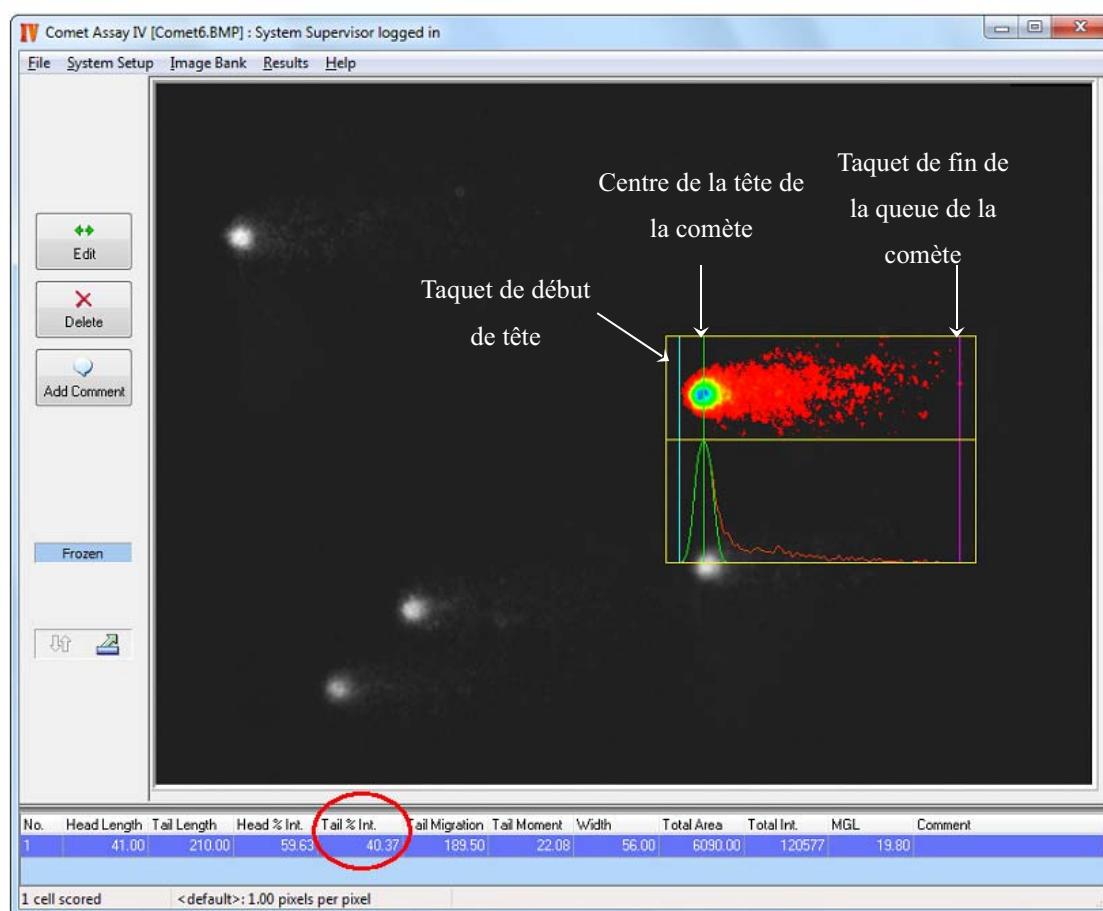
Comet Assay IV [Comet6.BMP] : System Supervisor logged in

File System Setup Image Bank Results Help

Edit

Delete

Add Comment

Frozen

Taquet de fin de la queue de la comète

Centre de la tête de la comète

Taquet de début de tête

| No. | Head Length | Tail Length | Head % Int. | Tail % Int. | Tail Migration | Tail Moment | Width | Total Area | Total Int. | MGL | Comment |
|---|---|---|---|---|---|---|---|---|---|---|---|
| 1 | 41.00 | 210.00 | 59.63 | 40.37 | 189.50 | 22.08 | 56.00 | 6090.00 | 120577 | 19.80 | |

1 cell scored <default>: 1.00 pixels per pixel